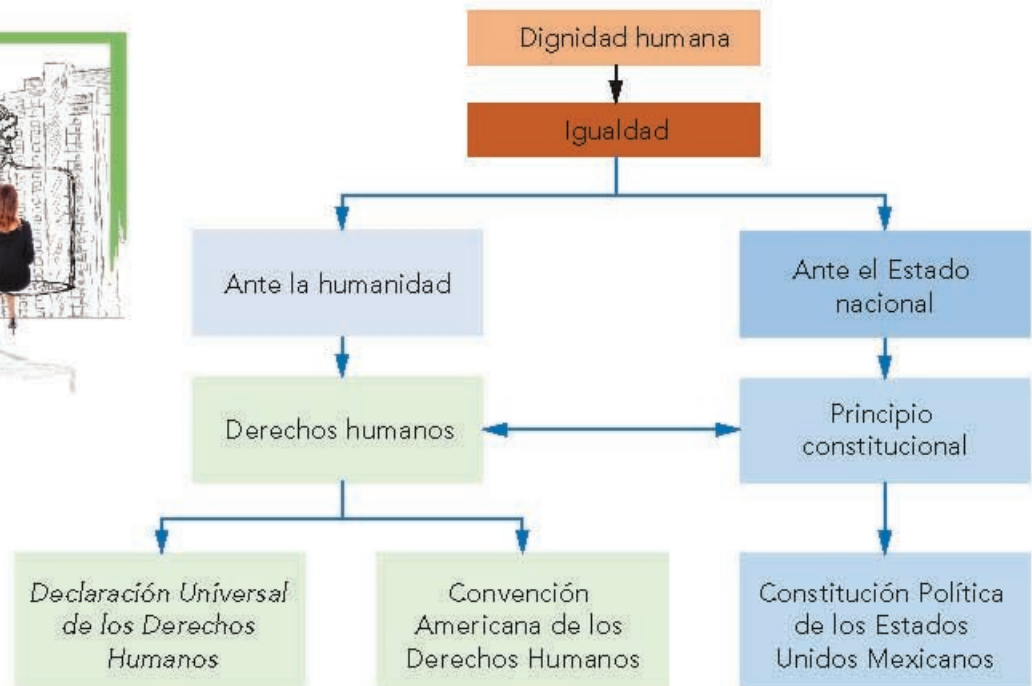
Dignidad humana

Igualdad

Ante la humanidad

Ante el Estado nacional

Derechos humanos

Principio constitucional

Declaración Universal de los Derechos Humanos

Convención Americana de los Derechos Humanos

Constitución Política de los Estados Unidos Mexicanos